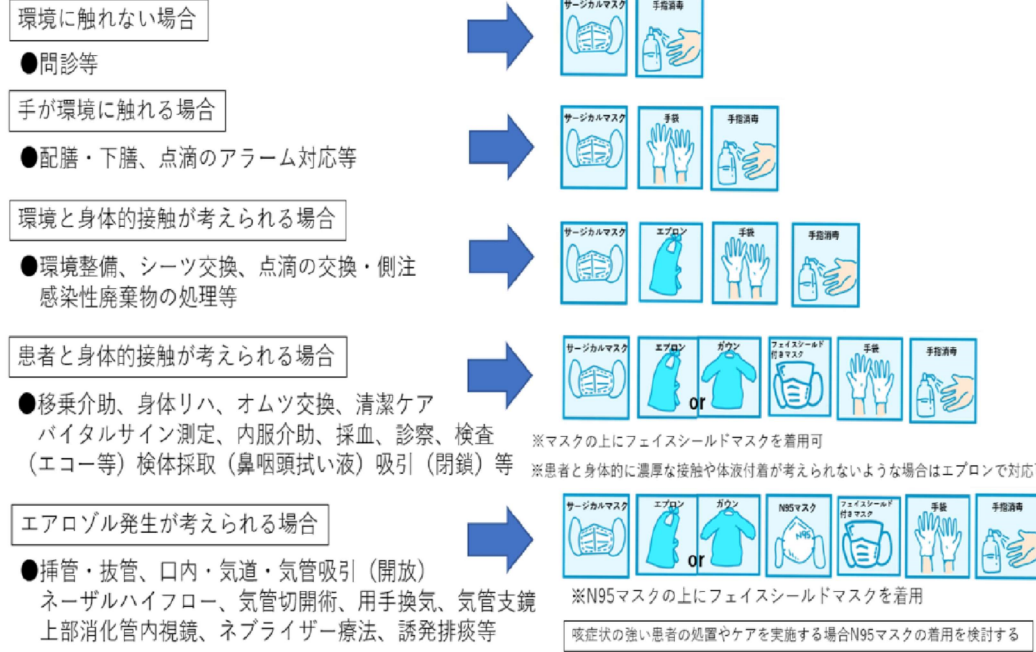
環境に触れない場合

●問診等

サージカルマスク 手指消毒

手が環境に触れる場合

●配膳・下膳、点滴のアラーム対応等

サージカルマスク 手袋 手指消毒

環境と身体的接触が考えられる場合

●環境整備、シーツ交換、点滴の交換・側注 感染性廃棄物の処理等

サージカルマスク エプロン 手袋 手指消毒

患者と身体的接触が考えられる場合

●移乗介助、身体リハ、オムツ交換、清潔ケア バイタルサイン測定、内服介助、採血、診察、検査（エコー等）検体採取（鼻咽頭拭い液）吸引（閉鎖）等

サージカルマスク エプロン or ガウン フェイスシールド付きマスク 手袋 手指消毒

※マスクの上にフェイスシールドマスクを着用可

※患者と身体的に濃厚な接触や体液付着が考えられないような場合はエプロンで対応

エアロゾル発生が考えられる場合

●挿管・抜管、口内・気道・気管吸引（開放） ネーザルハイフロー、気管切開術、用手換気、気管支鏡 上部消化管内視鏡、ネブライザー療法、誘発排痰等

サージカルマスク エプロン or ガウン N95マスク フェイスシールド付きマスク 手袋 手指消毒

※N95マスクの上にフェイスシールドマスクを着用

咳症状の強い患者の処置やケアを実施する場合N95マスクの着用を検討する